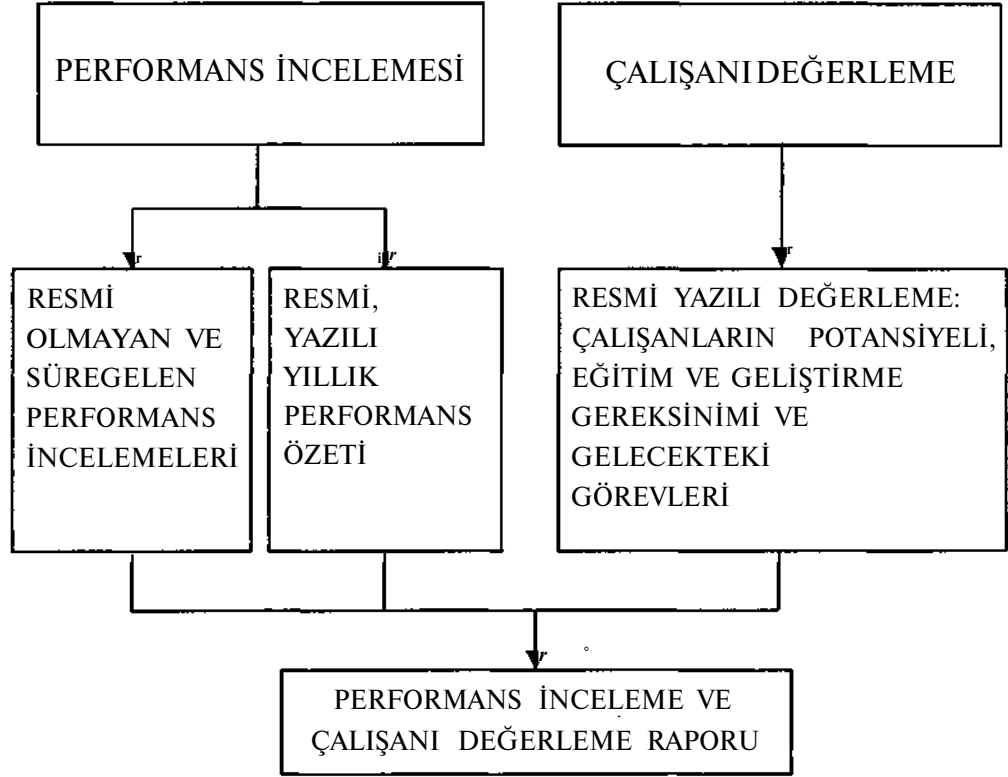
PERFORMANS İNCELEMESİ

ÇALIŞANI DEĞERLEME

RESMİ OLMAYAN VE SÜREGELEN PERFORMANS İNCELEMELERİ

RESMİ, YAZILI YILLIK PERFORMANS ÖZETİ

RESMİ YAZILI DEĞERLEME: ÇALIŞANLARIN POTANSİYELİ, EĞİTİM VE GELİŞTİRME GEREKSİNİMİ VE GELECEKTEKİ GÖREVLERİ

PERFORMANS İNCELEME VE ÇALIŞANI DEĞERLEME RAPORU